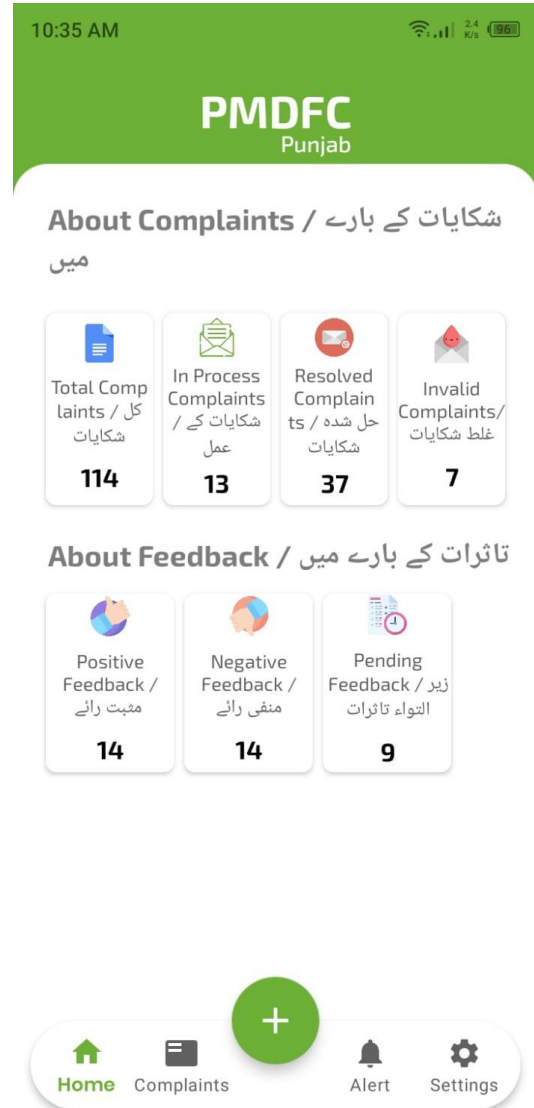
10:35 AM
2.4 K/s 96

PMDFC
Punjab

About Complaints / شکایات کے بارے میں

Total Complaints / کل شکایات
114

In Process Complaints / شکایات کے عمل
13

Resolved Complaints / حل شدہ شکایات
37

Invalid Complaints/ غلط شکایات
7

About Feedback / تاثرات کے بارے میں

Positive Feedback / مثبت رائے
14

Negative Feedback / منفی رائے
14

Pending Feedback / زیر التواء تاثرات
9

+

Home
Complaints
Alert
Settings